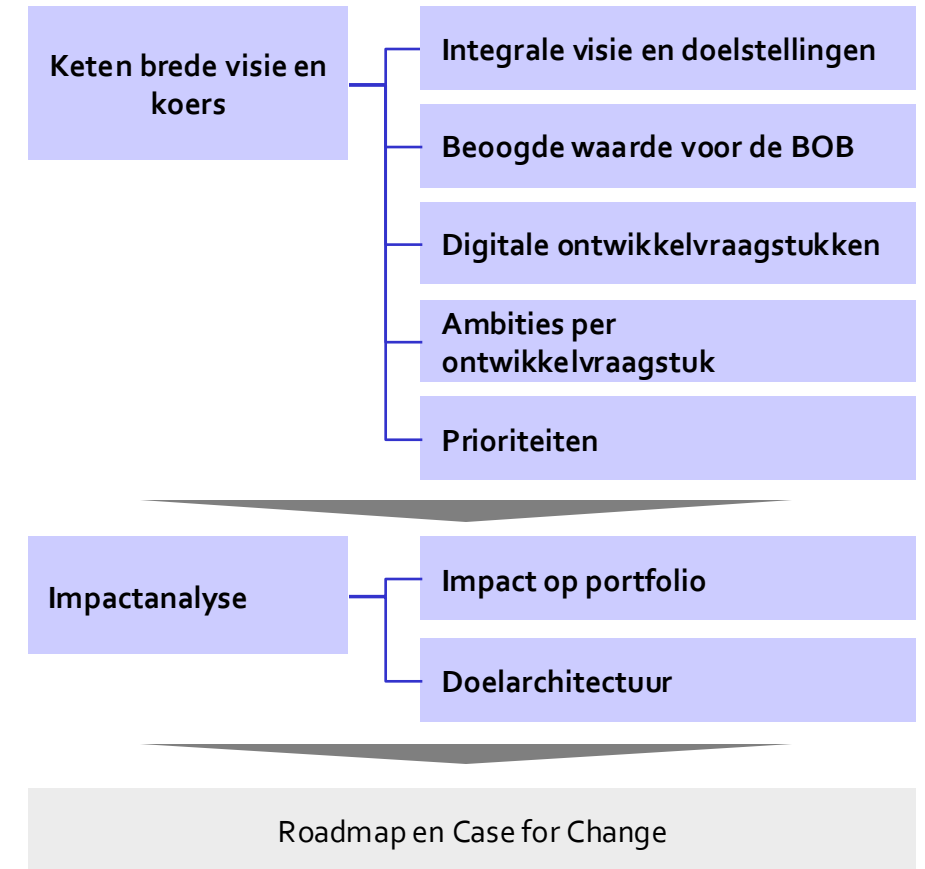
Keten brede visie en koers

Integrale visie en doelstellingen

Beoogde waarde voor de BOB

Digitale ontwikkelvraagstukken

Ambities per ontwikkelvraagstuk

Prioriteiten

Impactanalyse

Impact op portfolio

Doelarchitectuur

Roadmap en Case for Change